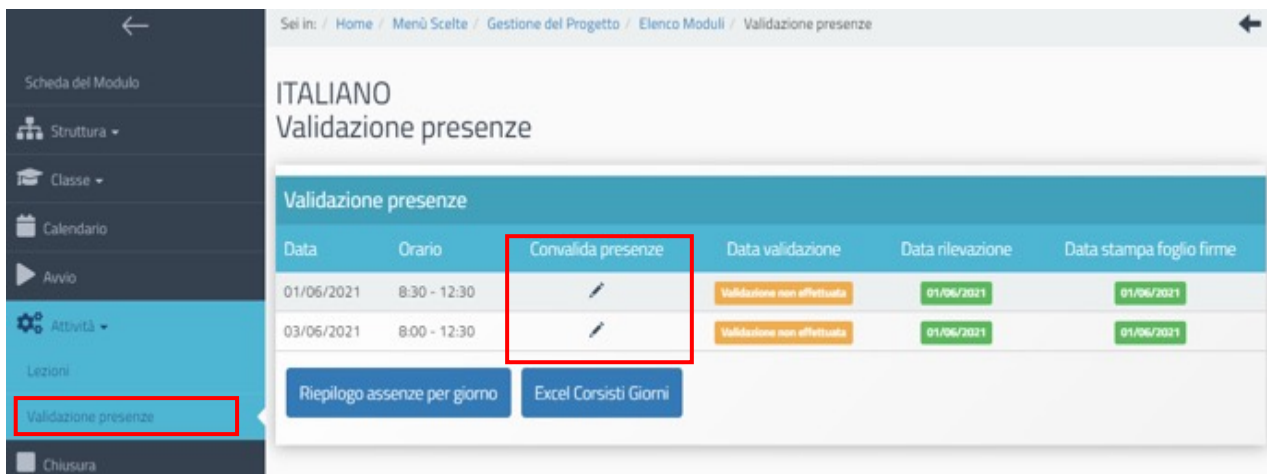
Scheda del Modulo

Struttura

Classe

Calendario

Avvio

Attività

Lezioni

Validazione presenze

Chiusura

Sei in: / Home / Menù Scelte / Gestione del Progetto / Elenco Moduli / Validazione presenze

ITALIANO
Validazione presenze

Validazione presenze

| Data | Orario | Convalida presenze | Data validazione | Data rilevazione | Data stampa foglio firme |
|---|---|---|---|---|---|
| 01/06/2021 | 8:30 - 12:30 | | Validazione non effettuata | 01/06/2021 | 01/06/2021 |
| 03/06/2021 | 8:00 - 12:30 | | Validazione non effettuata | 01/06/2021 | 01/06/2021 |

Riepilogo assenze per giorno

Excel Corsisti Giorni